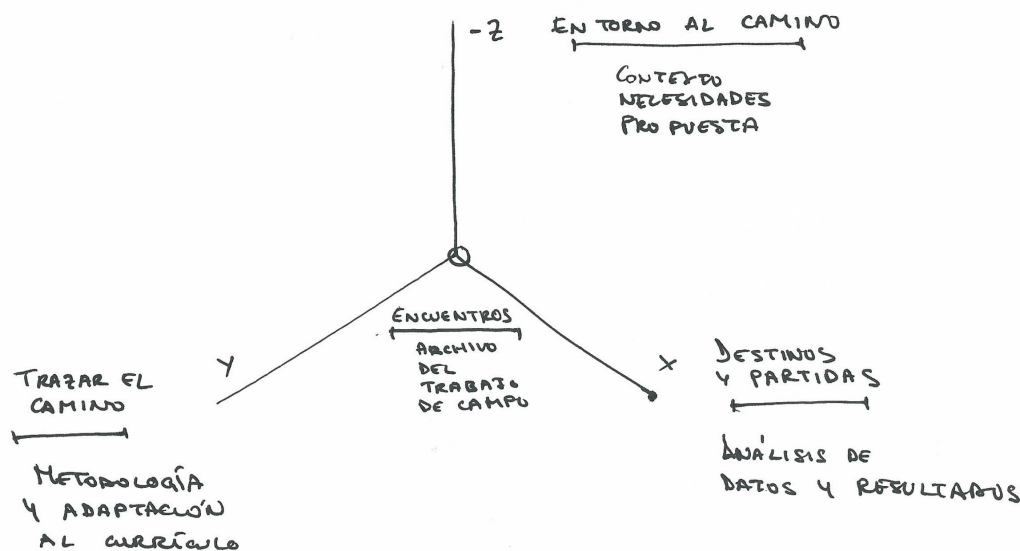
-Z

EN TORNO AL CAMINO

CONTEXTO
NECESIDADES
PROPUESTA

ENCUENTROS

ARCHIVO
DEL
TRABAJO
DE CAMPO

Y

TRAZAR EL CAMINO

METODOLOGÍA
Y ADAPTACIÓN
AL CURRÍCULO

X

DESTINOS
Y PARTIDAS

ANÁLISIS DE
DATOS Y RESULTADOS